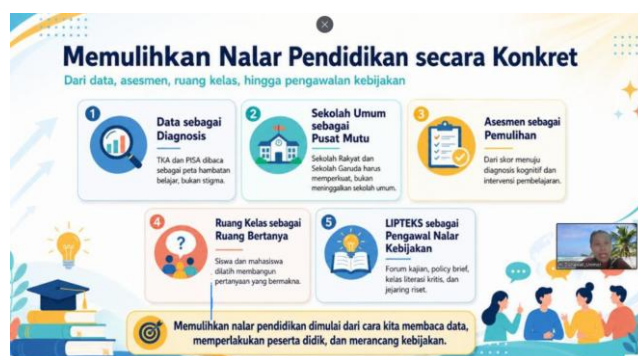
Memulihkan Nalar Pendidikan secara Konkret

Dari data, asesmen, ruang kelas, hingga pengawalan kebijakan

1
Data sebagai Diagnosis
TKA dan PISA dibaca sebagai peta hambatan belajar, bukan stigma.

2
Sekolah Umum sebagai Pusat Mutu
Sekolah Rakyat dan Sekolah Garuda harus memperkuat, bukan meninggalkan sekolah umum.

3
Asesmen sebagai Pemulihan
Dari skor menuju diagnosis kognitif dan intervensi pembelajaran.

4
Ruang Kelas sebagai Ruang Bertanya
Siswa dan mahasiswa dilatih membangun pertanyaan yang bermakna.

5
LIPTEKS sebagai Pengawal Nalar Kebijakan
Forum kajian, policy brief, kelas literasi kritis, dan jejaring riset.

Memulihkan nalar pendidikan dimulai dari cara kita membaca data, memperlakukan peserta didik, dan merancang kebijakan.

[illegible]